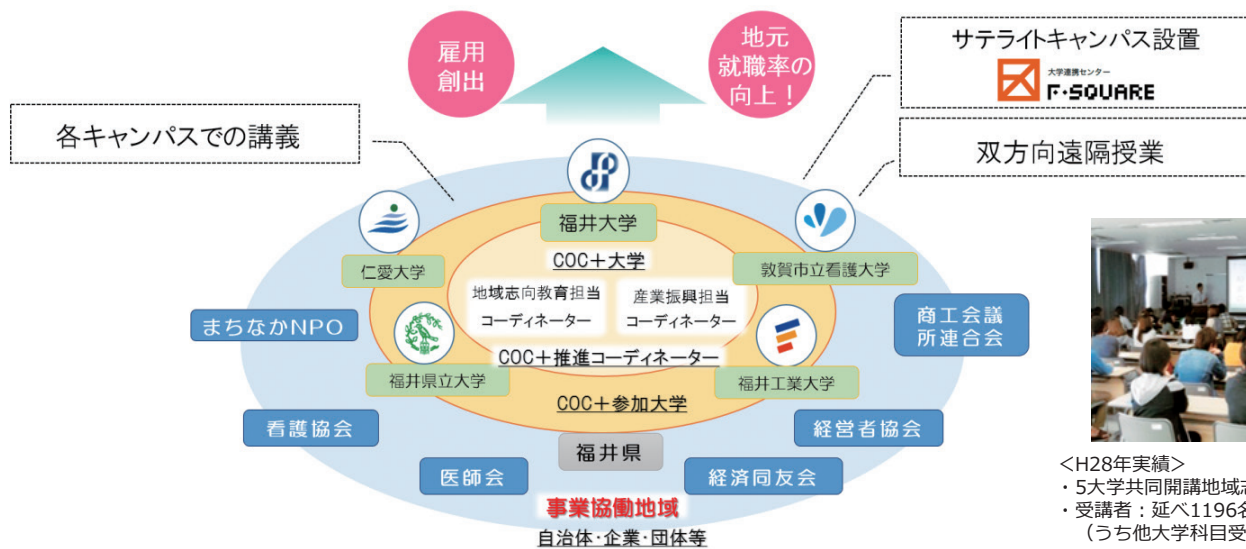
雇用
創出

地元
就職率の
向上！

サテライトキャンパス設置

大学連携センター
F·SQUARE

各キャンパスでの講義

双方向遠隔授業

福井大学

仁愛大学

敦賀市立看護大学

COC＋大学

地域志向教育担当
コーディネーター

産業振興担当
コーディネーター

COC＋推進コーディネーター

福井県立大学

福井工業大学

COC＋参加大学

まちなかNPO

商工会議
所連合会

看護協会

経営者協会

福井県

医師会

経済同友会

事業協働地域

自治体･企業･団体等

<H28年実績>
・5大学共同開講地域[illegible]
・受講者：延べ1196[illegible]
（うち他大学科目受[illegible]